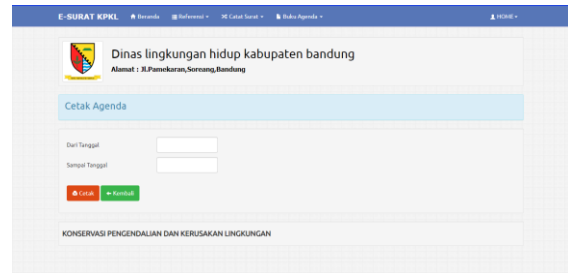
E-SURAT KPKL Beranda Referensi ▾ Catat Surat ▾ Buku Agenda ▾ HOME ▾

Dinas lingkungan hidup kabupaten bandung
Alamat : Jl.Pamekaran,Soreang,Bandung

Cetak Agenda

Dari Tanggal

Sampai Tanggal

Cetak Kembali

KONSERVASI PENGENDALIAN DAN KERUSAKAN LINGKUNGAN